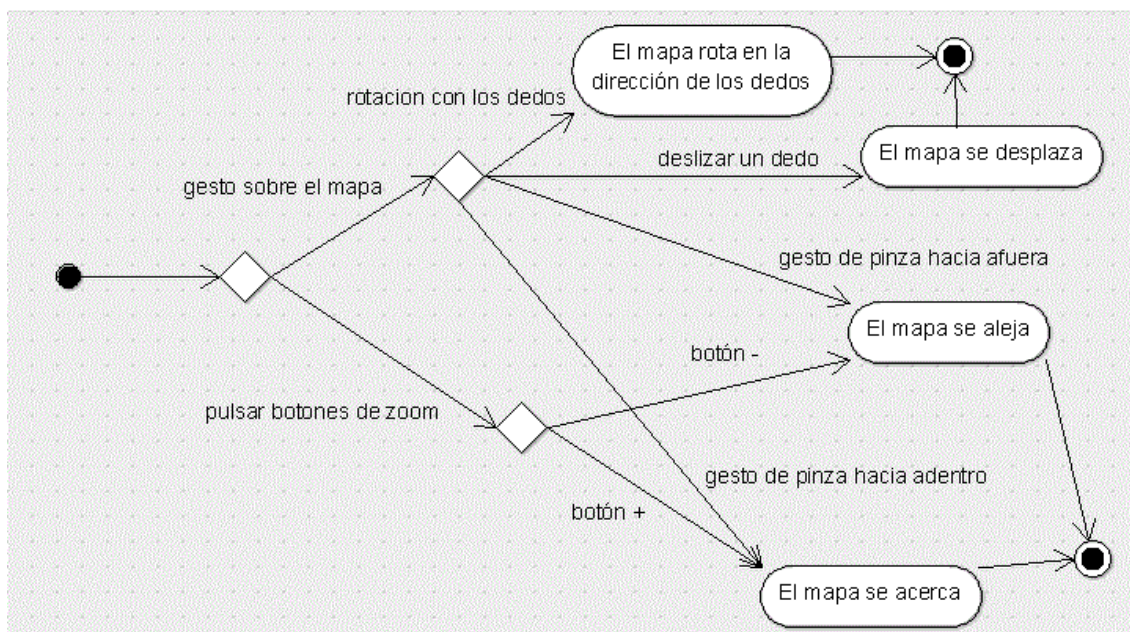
El mapa rota en la dirección de los dedos

rotacion con los dedos

deslizar un dedo

El mapa se desplaza

gesto sobre el mapa

gesto de pinza hacia afuera

El mapa se aleja

botón -

pulsar botones de zoom

gesto de pinza hacia adentro

botón +

El mapa se acerca